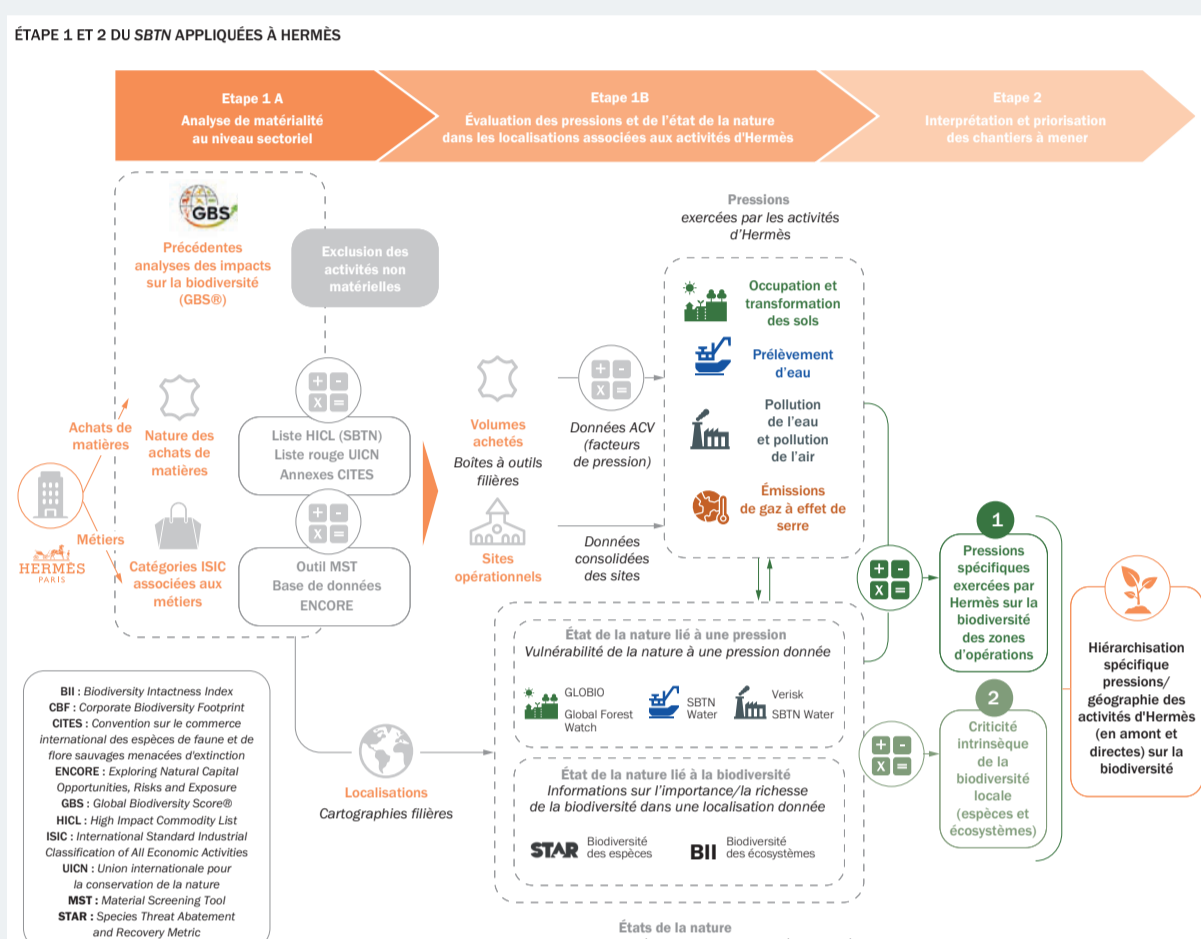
ÉTAPE 1 ET 2 DU SBTN APPLIQUÉES À HERMÈS

Etape 1 A
Analyse de matérialité au niveau sectoriel

Etape 1B
Évaluation des pressions et de l'état de la nature dans les localisations associées aux activités d'Hermès

Etape 2
Interprétation et priorisation des chantiers à mener

GBS

Précédentes analyses des impacts sur la biodiversité (GBS®)

Exclusion des activités non matérielles

Achats de matières

Nature des achats de matières

Liste HICL (SBTN)
Liste rouge UICN
Annexes CITES

Métiers

HERMÈS PARIS

Catégories ISIC associées aux métiers

Outil MST
Base de données ENCORE

Volumes achetés
Boîtes à outils filières

Données ACV (facteurs de pression)

Sites opérationnels

Données consolidées des sites

Pressions
exercées par les activités d'Hermès

Occupation et transformation des sols

Prélèvement d'eau

Pollution de l'eau et pollution de l'air

Émissions de gaz à effet de serre

1
Pressions spécifiques exercées par Hermès sur la biodiversité des zones d'opérations

État de la nature lié à une pression
Vulnérabilité de la nature à une pression donnée

GLOBIO
Global Forest Watch

SBTN Water

Verisk
SBTN Water

2
Criticité intrinsèque de la biodiversité locale (espèces et écosystèmes)

Hiérarchisation spécifique pressions/ géographie des activités d'Hermès (en amont et directes) sur la biodiversité

Localisations
Cartographies filières

État de la nature lié à la biodiversité
Informations sur l'importance/la richesse de la biodiversité dans une localisation donnée

STAR Biodiversité des espèces
BII Biodiversité des écosystèmes

États de la nature

BII : Biodiversity Intactness Index
CBF : Corporate Biodiversity Footprint
CITES : Convention sur le commerce international des espèces de faune et de flore sauvages menacées d'extinction
ENCORE : Exploring Natural Capital Opportunities, Risks and Exposure
GBS : Global Biodiversity Score®
HICL : High Impact Commodity List
ISIC : International Standard Industrial Classification of All Economic Activities
UICN : Union internationale pour la conservation de la nature
MST : Material Screening Tool
STAR : Species Threat Abatement and Recovery Metric